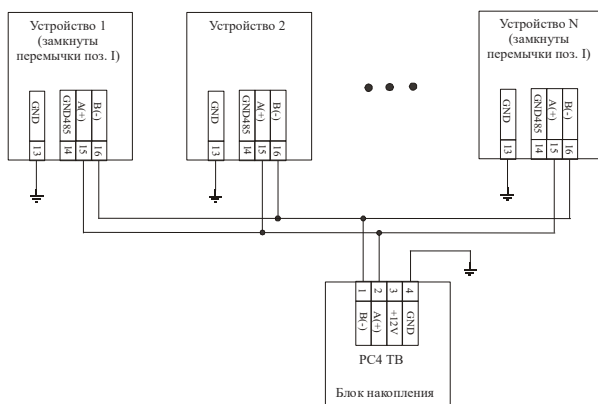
Устройство 1
(замкнуты
перемычки поз. I)

GND
GND485
A(+)
B(-)
13
14
15
16

Устройство 2

GND
GND485
A(+)
B(-)
13
14
15
16

Устройство N
(замкнуты
перемычки поз. I)

GND
GND485
A(+)
B(-)
13
14
15
16

1
2
3
4
B(-)
A(+)
+12V
GND

РС4 ТВ

Блок накопления